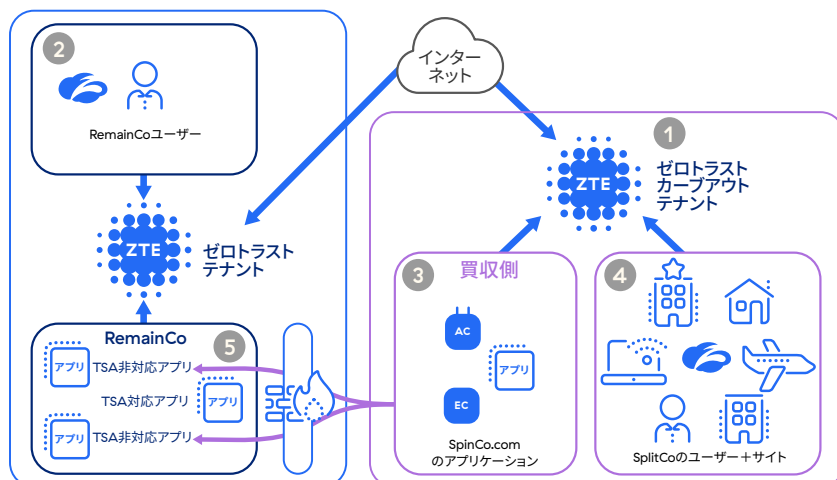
2

RemainCoユーザー

インターネット

1

ZTE

ゼロトラスト カーブアウト テナント

ZTE

ゼロトラスト テナント

3

買収側

AC

アプリ

EC

SpinCo.com のアプリケーション

4

SplitCoのユーザー＋サイト

RemainCo

5

アプリ

TSA非対応アプリ

TSA対応アプリ

アプリ

アプリ

TSA非対応アプリ